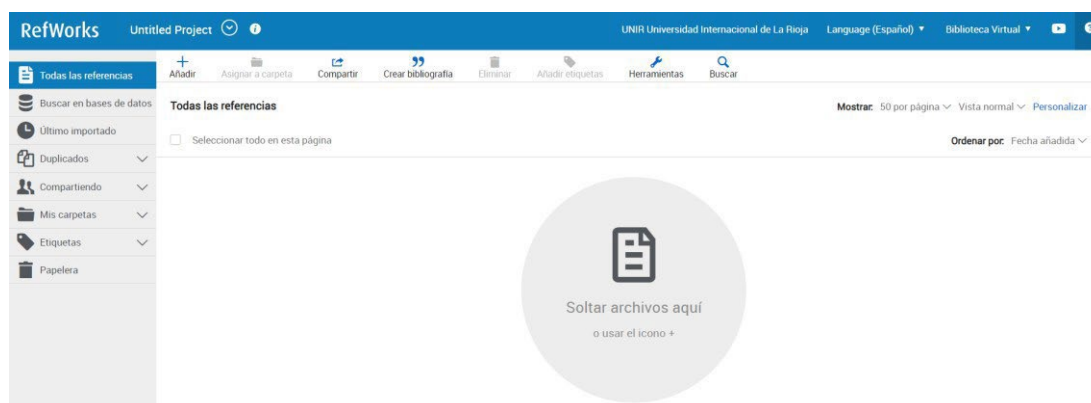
RefWorks Untitled Project

UNIR Universidad Internacional de La Rioja Language (Español) ▾ Biblioteca Virtual ▾

Todas las referencias
Buscar en bases de datos
Último importado
Duplicados
Compartiendo
Mis carpetas
Etiquetas
Papelera

Añadir Asignar a carpeta Compartir Crear bibliografía Eliminar Añadir etiquetas Herramientas Buscar

Todas las referencias

Mostrar: 50 por página Vista normal Personalizar

Seleccionar todo en esta página

Ordenar por: Fecha añadida

Soltar archivos aquí
o usar el icono +